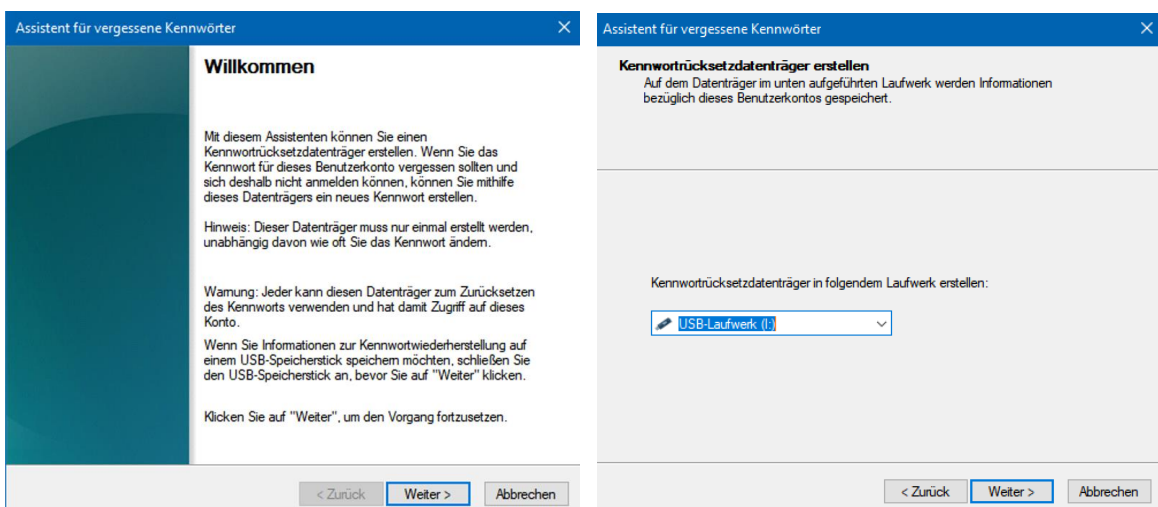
Assistent für vergessene Kennwörter

Willkommen

Mit diesem Assistenten können Sie einen Kennwortrücksetzdatenträger erstellen. Wenn Sie das Kennwort für dieses Benutzerkonto vergessen sollten und sich deshalb nicht anmelden können, können Sie mithilfe dieses Datenträgers ein neues Kennwort erstellen.

Hinweis: Dieser Datenträger muss nur einmal erstellt werden, unabhängig davon wie oft Sie das Kennwort ändern.

Warnung: Jeder kann diesen Datenträger zum Zurücksetzen des Kennworts verwenden und hat damit Zugriff auf dieses Konto.

Wenn Sie Informationen zur Kennwortwiederherstellung auf einem USB-Speicherstick speichern möchten, schließen Sie den USB-Speicherstick an, bevor Sie auf "Weiter" klicken.

Klicken Sie auf "Weiter", um den Vorgang fortzusetzen.

< Zurück Weiter > Abbrechen

Assistent für vergessene Kennwörter

Kennwortrücksetzdatenträger erstellen

Auf dem Datenträger im unten aufgeführten Laufwerk werden Informationen bezüglich dieses Benutzerkontos gespeichert.

Kennwortrücksetzdatenträger in folgendem Laufwerk erstellen:

USB-Laufwerk (I:)

< Zurück Weiter > Abbrechen